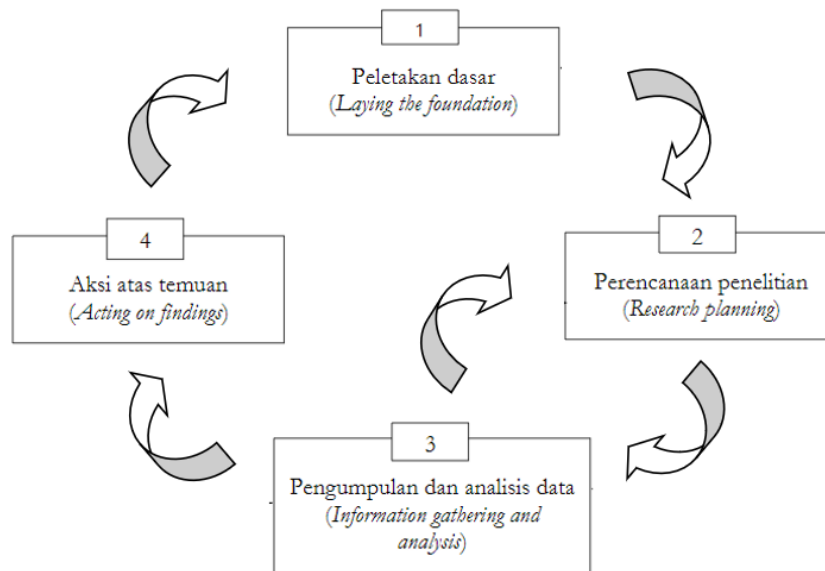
1

Peletakan dasar
(*Laying the foundation*)

2

Perencanaan penelitian
(*Research planning*)

3

Pengumpulan dan analisis data
(*Information gathering and analysis*)

4

Aksi atas temuan
(*Acting on findings*)